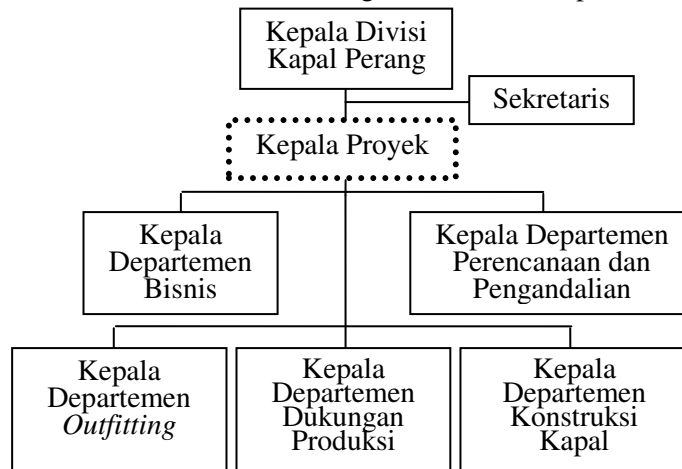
Kepala Divisi Kapal Perang

Sekretaris

Kepala Proyek

Kepala Departemen Bisnis

Kepala Departemen Perencanaan dan Pengandalian

Kepala Departemen *Outfitting*

Kepala Departemen Dukungan Produksi

Kepala Departemen Konstruksi Kapal